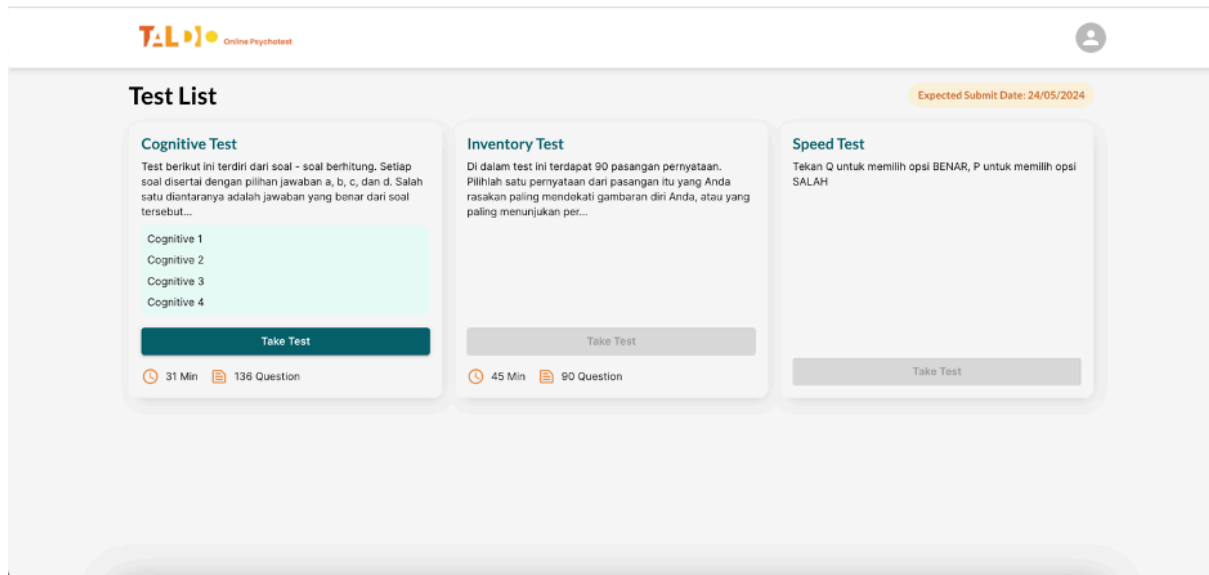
TALDO Online Psychotest

Test List

Expected Submit Date: 24/05/2024

Cognitive Test

Test berikut ini terdiri dari soal - soal berhitung. Setiap soal disertai dengan pilihan jawaban a, b, c, dan d. Salah satu diantaranya adalah jawaban yang benar dari soal tersebut...

Cognitive 1
Cognitive 2
Cognitive 3
Cognitive 4

Take Test

31 Min 136 Question

Inventory Test

Di dalam test ini terdapat 90 pasangan pernyataan. Pilihlah satu pernyataan dari pasangan itu yang Anda rasakan paling mendekati gambaran diri Anda, atau yang paling menunjukan per...

Take Test

45 Min 90 Question

Speed Test

Tekan Q untuk memilih opsi BENAR, P untuk memilih opsi SALAH

Take Test